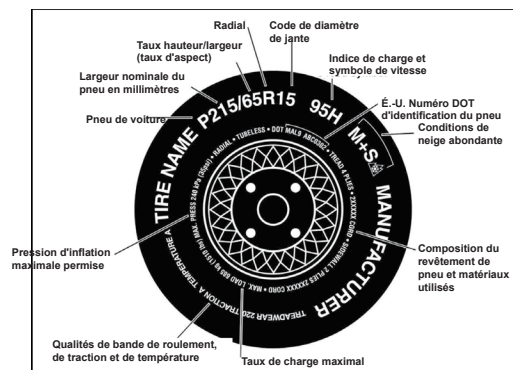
Radial

Code de diamètre de jante

Taux hauteur/largeur (taux d'aspect)

Indice de charge et symbole de vitesse

Largeur nominale du pneu en millimètres

É.-U. Numéro DOT d'identification du pneu

Pneu de voiture

Conditions de neige abondante

P215/65R15 95H

TIRE NAME

M+S

MANUFACTURER

RADIAL · TUBELESS · DOT MAL9 ABCD

TREAD 4 PLIES

MAX. PRESS 240 kPa (35psi)

SIDEWALL 2 PLIES

TEMPERATURE A

TRACTION A

TREADWEAR 220

MAX. LOAD 690 kg (1521 lbs)

Pression d'inflation maximale permise

Composition du revêtement de pneu et matériaux utilisés

Qualités de bande de roulement, de traction et de température

Taux de charge maximal